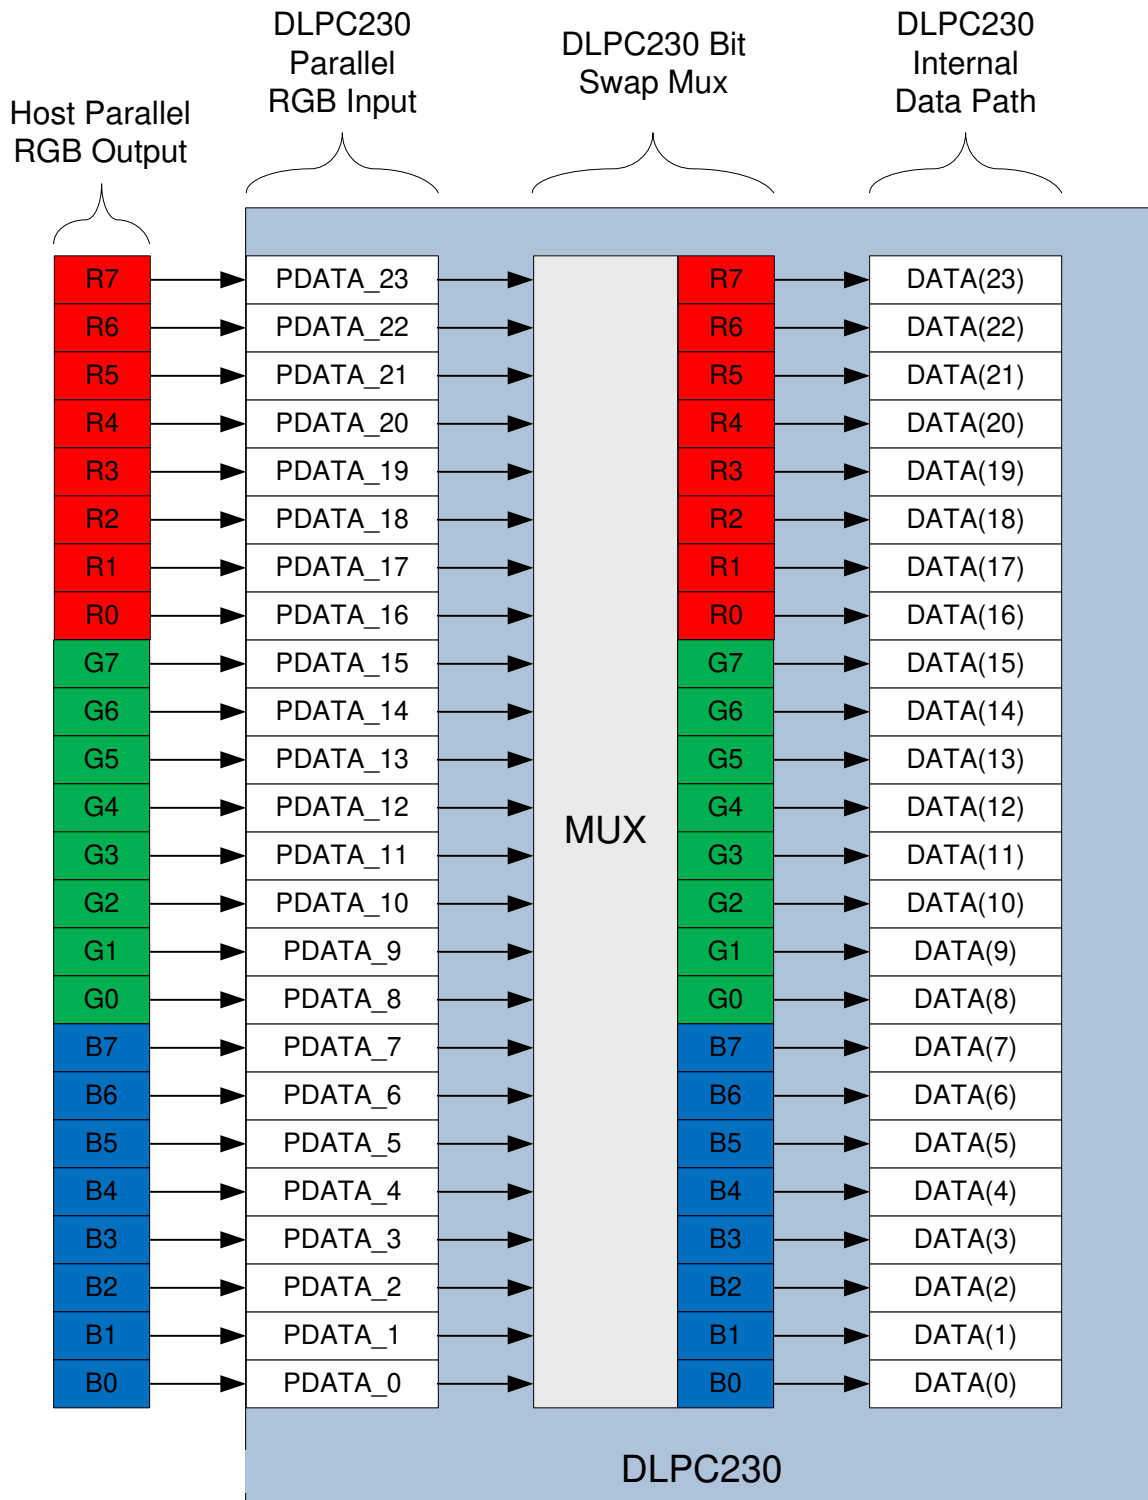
Host Parallel RGB Output

DLPC230 Parallel RGB Input

DLPC230 Bit Swap Mux

DLPC230 Internal Data Path

| Host Parallel RGB Output | DLPC230 Parallel RGB Input | DLPC230 Bit Swap Mux | DLPC230 Internal Data Path |
|---|---|---|---|
| R7 | PDATA_23 | R7 | DATA(23) |
| R6 | PDATA_22 | R6 | DATA(22) |
| R5 | PDATA_21 | R5 | DATA(21) |
| R4 | PDATA_20 | R4 | DATA(20) |
| R3 | PDATA_19 | R3 | DATA(19) |
| R2 | PDATA_18 | R2 | DATA(18) |
| R1 | PDATA_17 | R1 | DATA(17) |
| R0 | PDATA_16 | R0 | DATA(16) |
| G7 | PDATA_15 | G7 | DATA(15) |
| G6 | PDATA_14 | G6 | DATA(14) |
| G5 | PDATA_13 | G5 | DATA(13) |
| G4 | PDATA_12 | G4 | DATA(12) |
| G3 | PDATA_11 | G3 | DATA(11) |
| G2 | PDATA_10 | G2 | DATA(10) |
| G1 | PDATA_9 | G1 | DATA(9) |
| G0 | PDATA_8 | G0 | DATA(8) |
| B7 | PDATA_7 | B7 | DATA(7) |
| B6 | PDATA_6 | B6 | DATA(6) |
| B5 | PDATA_5 | B5 | DATA(5) |
| B4 | PDATA_4 | B4 | DATA(4) |
| B3 | PDATA_3 | B3 | DATA(3) |
| B2 | PDATA_2 | B2 | DATA(2) |
| B1 | PDATA_1 | B1 | DATA(1) |
| B0 | PDATA_0 | B0 | DATA(0) |

MUX

DLPC230